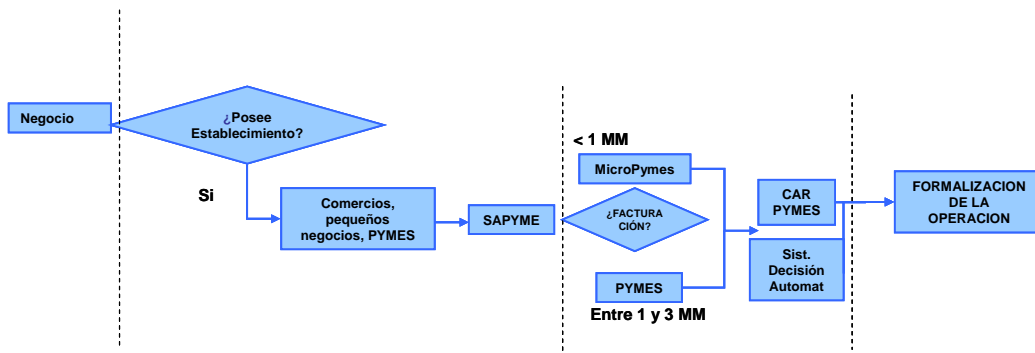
Negocio

¿Posee Establecimiento?

Si

Comercios, pequeños negocios, PYMES

SAPYME

< 1 MM

MicroPymes

¿FACTURACIÓN?

PYMES

Entre 1 y 3 MM

CAR PYMES

Sist. Decisión Automat

FORMALIZACION DE LA OPERACION